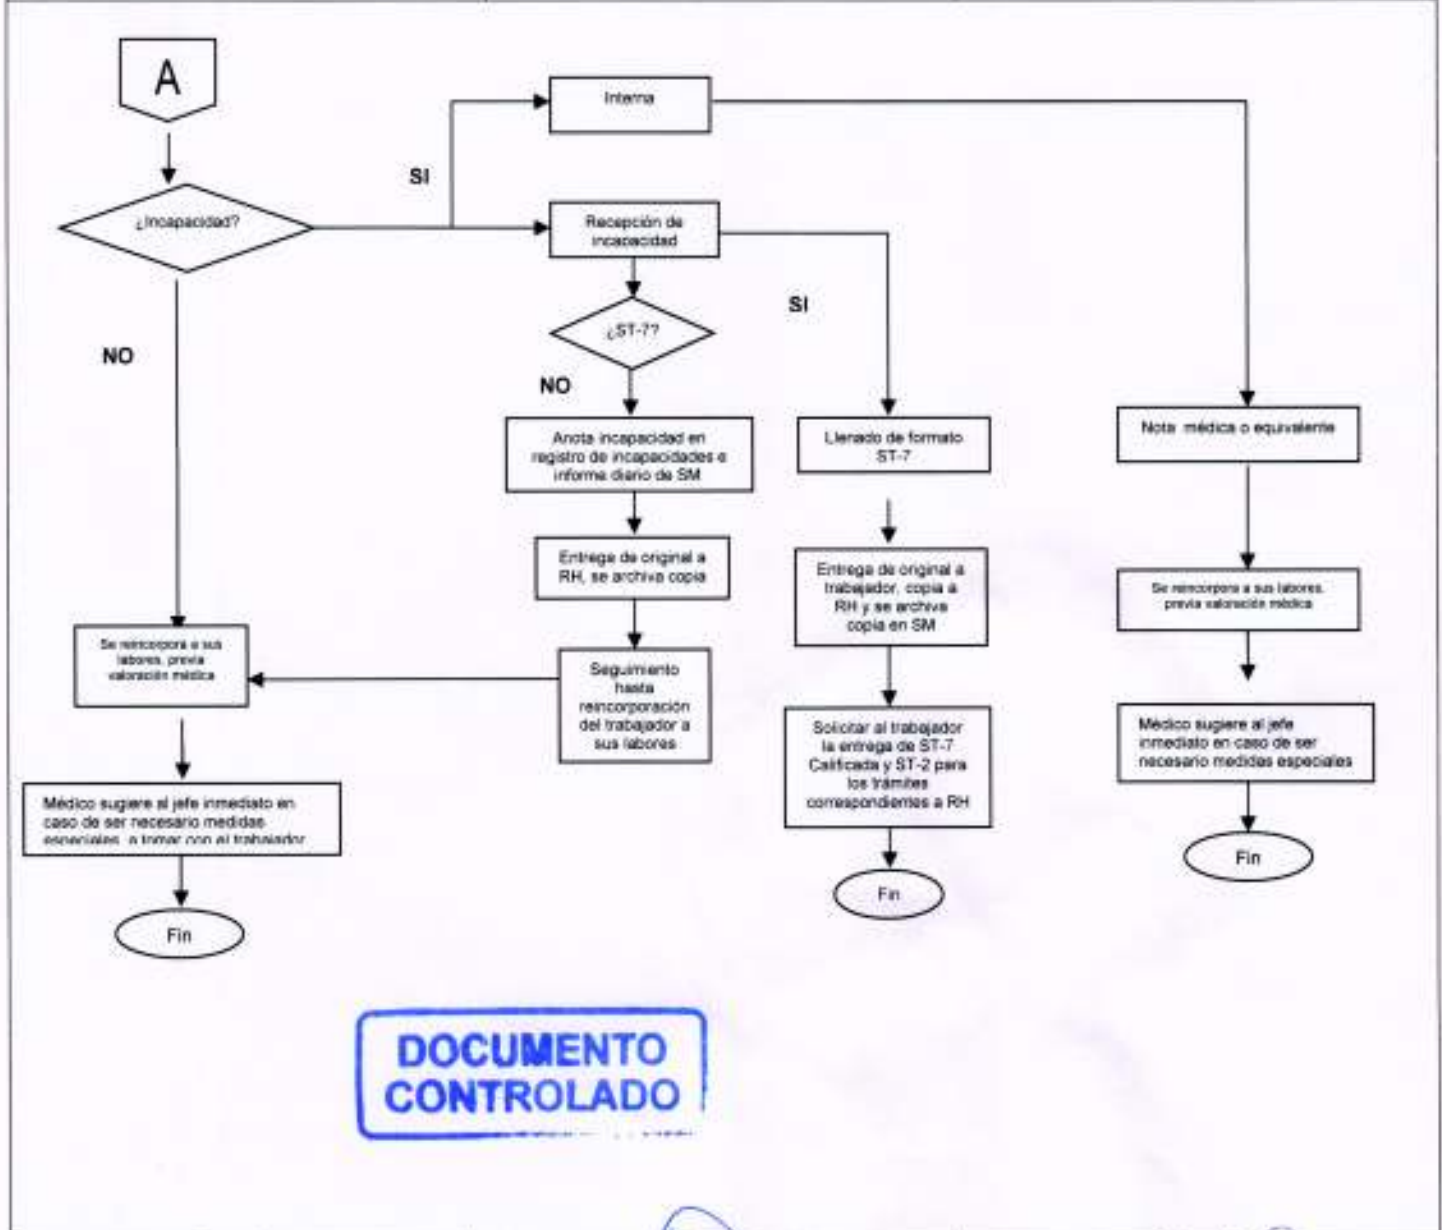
A

¿Incapacidad?

SI

Interna

Recepción de incapacidad

¿ST-7?

SI

NO

NO

Anota incapacidad en registro de incapacidades e informe diario de SM

Entrega de original a RH, se archiva copia

Seguimiento hasta reincorporación del trabajador a sus labores

Llenado de formato ST-7

Entrega de original a trabajador, copia a RH y se archiva copia en SM

Solicitar al trabajador la entrega de ST-7 Calificada y ST-2 para los trámites correspondientes a RH

Fin

Nota médica o equivalente

Se reincorpora a sus labores, previa valoración médica

Médico sugiere al jefe inmediato en caso de ser necesario medidas especiales

Fin

Se reincorpora a sus labores, previa valoración médica

Médico sugiere al jefe inmediato en caso de ser necesario medidas especiales, a tomar con el trabajador

Fin

DOCUMENTO CONTROLADO